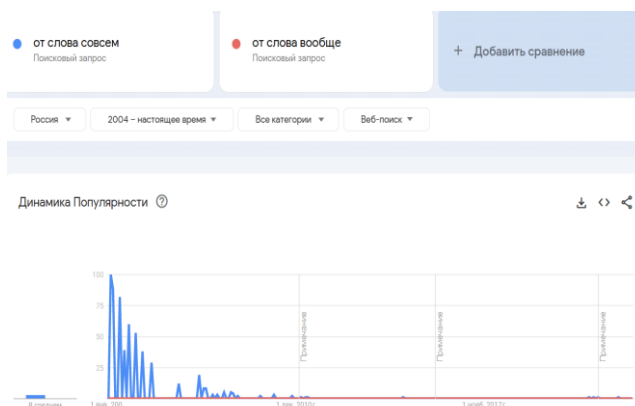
от слова совсем
Поисковый запрос

от слова вообще
Поисковый запрос

+ Добавить сравнение

Россия ▾
2004 – настоящее время ▾
Все категории ▾
Веб-поиск ▾

Динамика Популярности ?

100
75
50
25

Примечание
Примечание
Примечание

В среднем
1 янв. 200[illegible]
1 дек. 2010 г.
1 нояб. 2017 г.